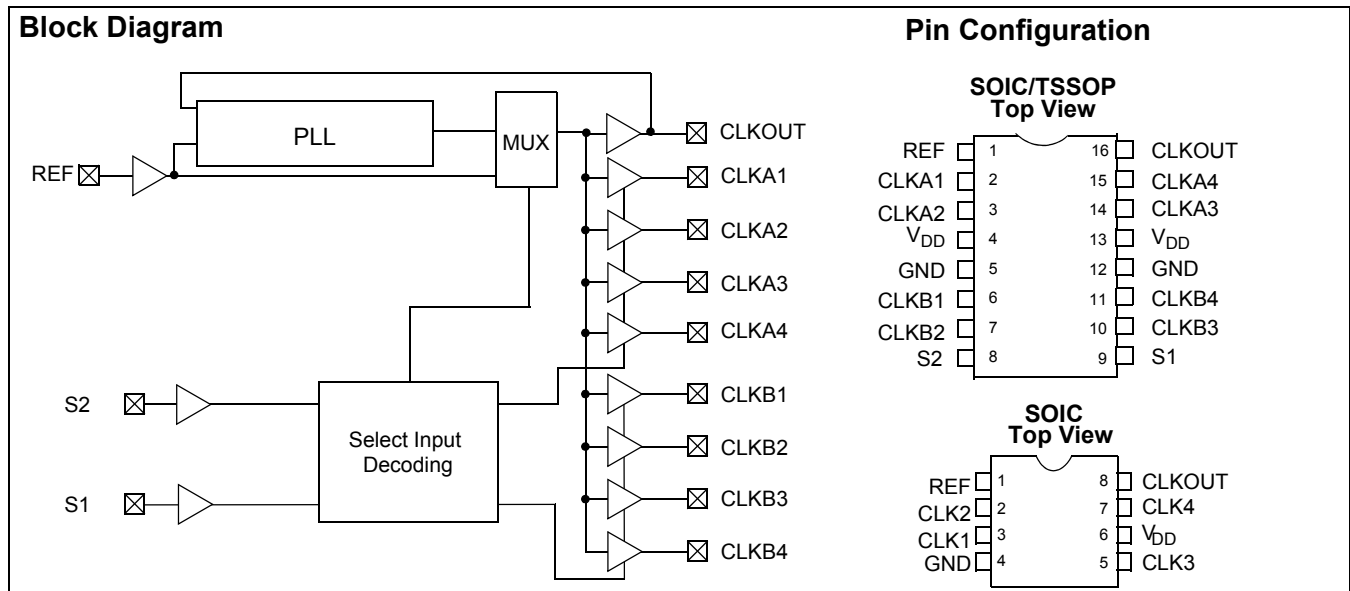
Block Diagram

PLL

MUX

REF

CLKOUT

CLKA1

CLKA2

CLKA3

CLKA4

S2

Select Input Decoding

S1

CLKB1

CLKB2

CLKB3

CLKB4

Pin Configuration

SOIC/TSSOP Top View

| | | | |
|---|---|---|---|
| REF | 1 | 16 | CLKOUT |
| CLKA1 | 2 | 15 | CLKA4 |
| CLKA2 | 3 | 14 | CLKA3 |
| $V_{DD}$ | 4 | 13 | $V_{DD}$ |
| GND | 5 | 12 | GND |
| CLKB1 | 6 | 11 | CLKB4 |
| CLKB2 | 7 | 10 | CLKB3 |
| S2 | 8 | 9 | S1 |

SOIC Top View

| | | | |
|---|---|---|---|
| REF | 1 | 8 | CLKOUT |
| CLK2 | 2 | 7 | CLK4 |
| CLK1 | 3 | 6 | $V_{DD}$ |
| GND | 4 | 5 | CLK3 |